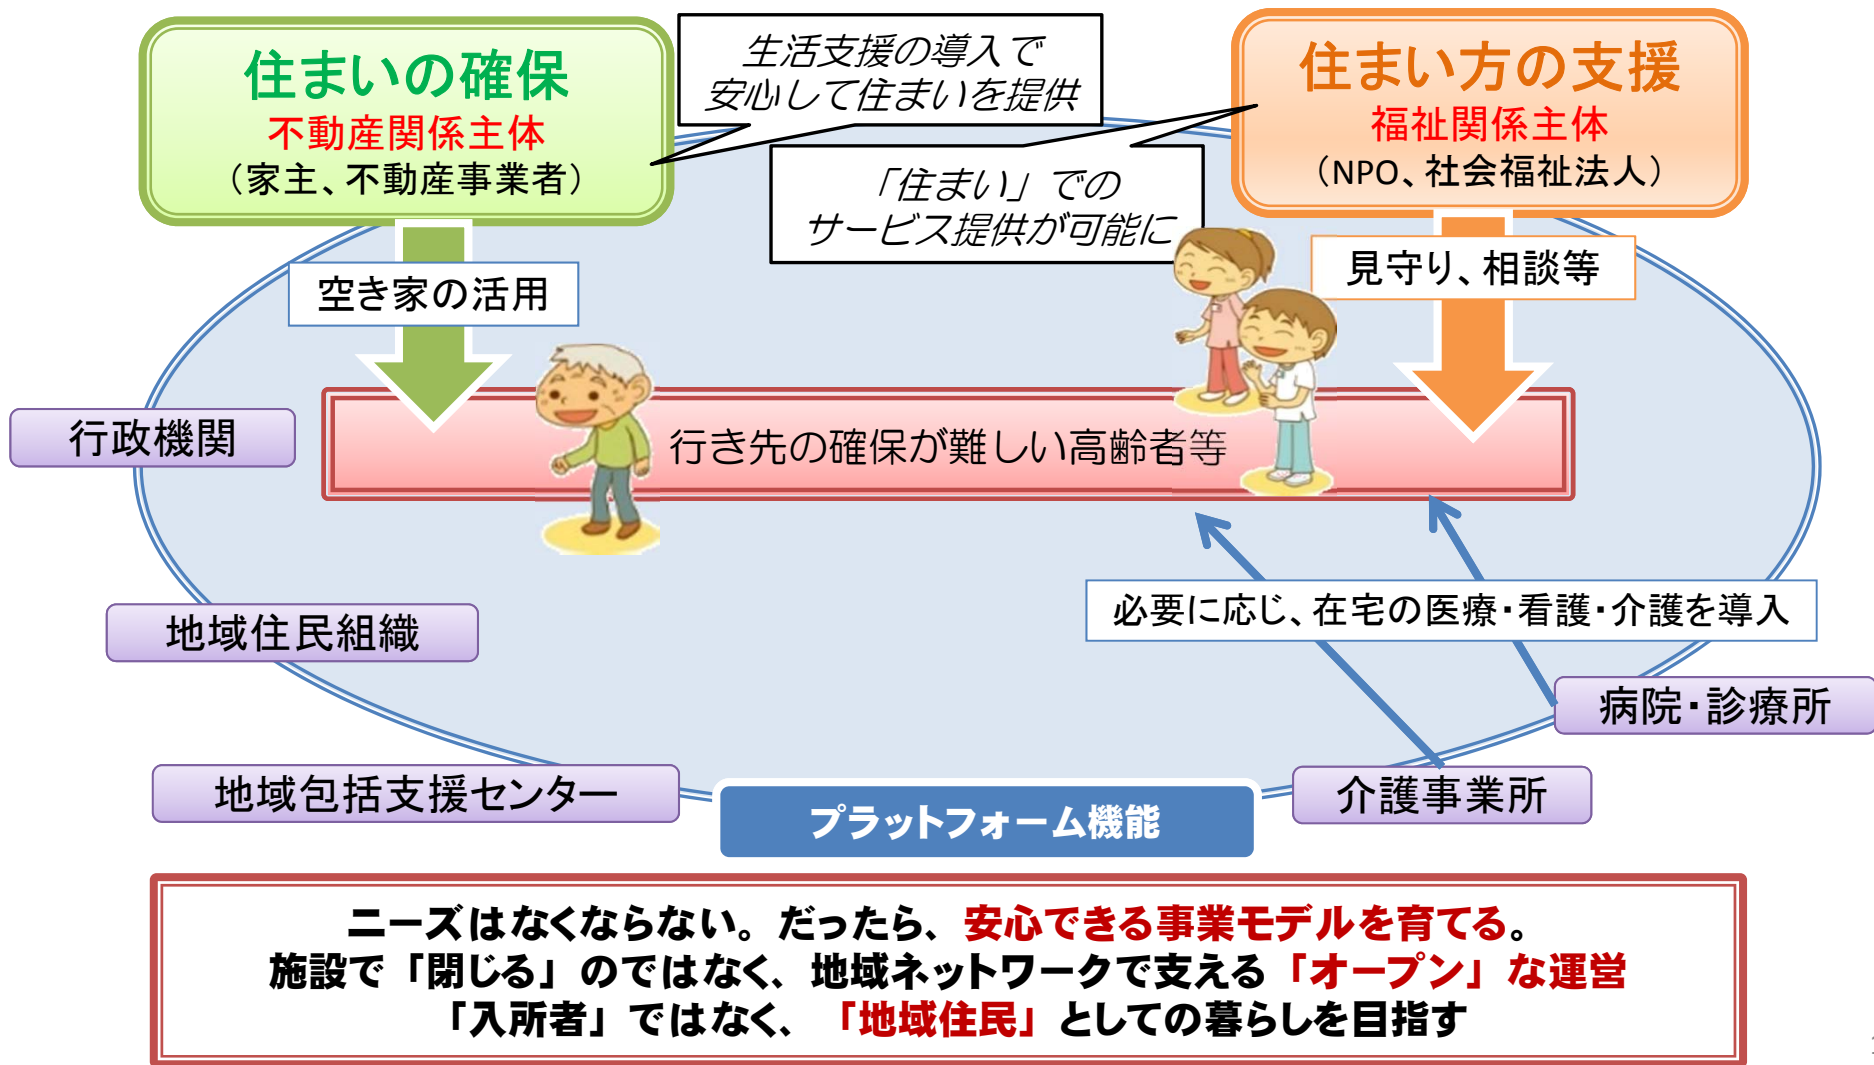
住まいの確保
不動産関係主体
（家主、不動産事業者）

生活支援の導入で
安心して住まいを提供

住まい方の支援
福祉関係主体
（NPO、社会福祉法人）

「住まい」での
サービス提供が可能に

空き家の活用

見守り、相談等

行政機関

行き先の確保が難しい高齢者等

地域住民組織

必要に応じ、在宅の医療・看護・介護を導入

病院・診療所

地域包括支援センター

プラットフォーム機能

介護事業所

ニーズはなくならない。だったら、安心できる事業モデルを育てる。
施設で「閉じる」のではなく、地域ネットワークで支える「オープン」な運営
「入所者」ではなく、「地域住民」としての暮らしを目指す